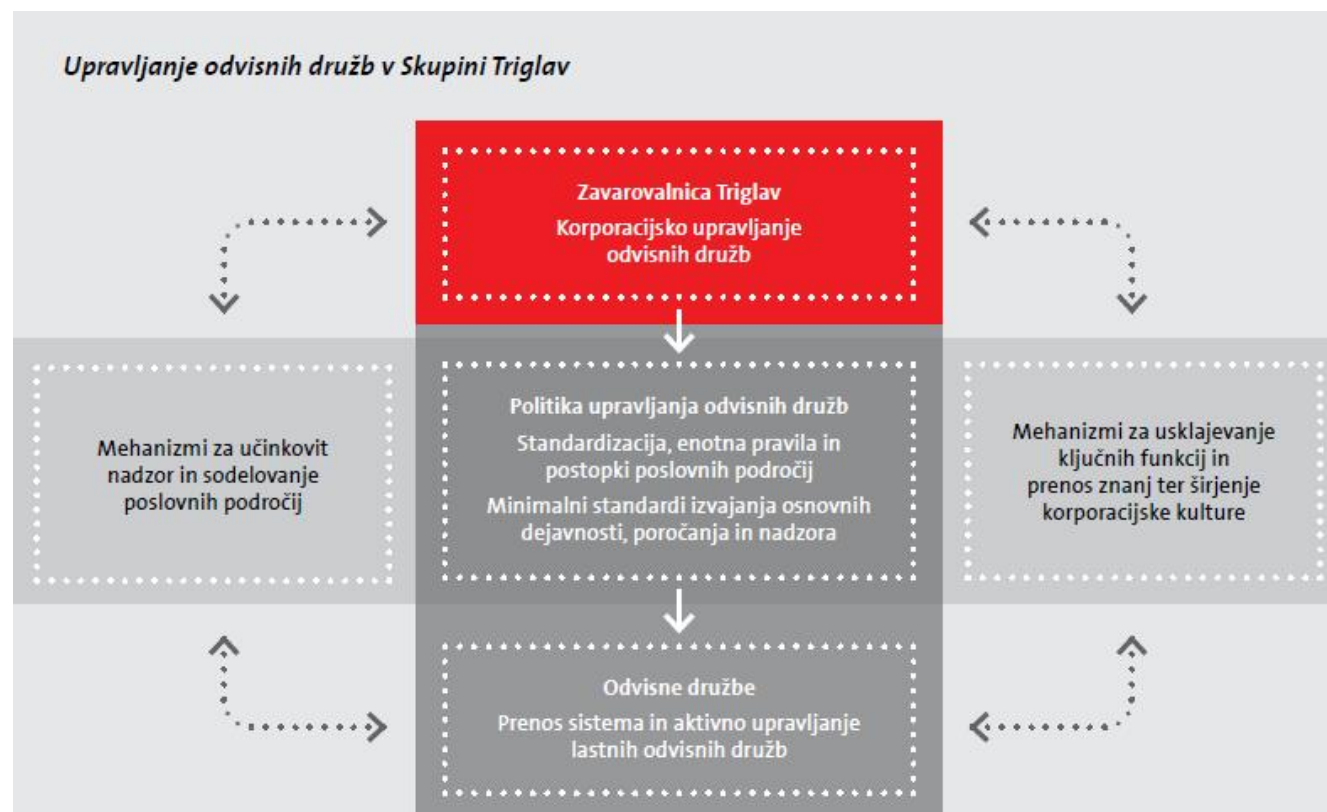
Upravljanje odvisnih družb v Skupini Triglav

Zavarovalnica Triglav
Korporacijsko upravljanje odvisnih družb

Mehanizmi za učinkovit nadzor in sodelovanje poslovnih področij

Politika upravljanja odvisnih družb
Standardizacija, enotna pravila in postopki poslovnih področij
Minimalni standardi izvajanja osnovnih dejavnosti, poročanja in nadzora

Mehanizmi za usklajevanje ključnih funkcij in prenos znanj ter širjenje korporacijske kulture

Odvisne družbe
Prenos sistema in aktivno upravljanje lastnih odvisnih družb